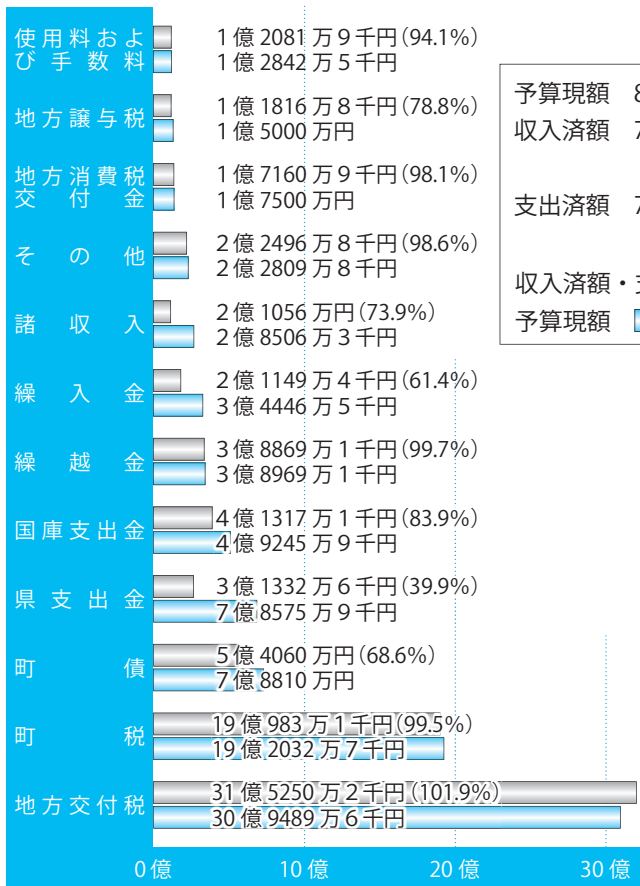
使用料および手数料
1億2081万9千円(94.1%)
1億2842万5千円

地方譲与税
1億1816万8千円(78.8%)
1億5000万円

地方消費税交付金
1億7160万9千円(98.1%)
1億7500万円

その他
2億2496万8千円(98.6%)
2億2809万8千円

諸収入
2億1056万円(73.9%)
2億8506万3千円

繰入金
2億1149万4千円(61.4%)
3億4446万5千円

繰越金
3億8869万1千円(99.7%)
3億8969万1千円

国庫支出金
4億1317万1千円(83.9%)
4億9245万9千円

県支出金
3億1332万6千円(39.9%)
7億8575万9千円

町債
5億4060万円(68.6%)
7億8810万円

町税
19億983万1千円(99.5%)
19億2032万7千円

地方交付税
31億5250万2千円(101.9%)
30億9489万6千円

0億 10億 20億 30億

予算現額 8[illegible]
収入済額 7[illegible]
支出済額 7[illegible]
収入済額・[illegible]
予算現額 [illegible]